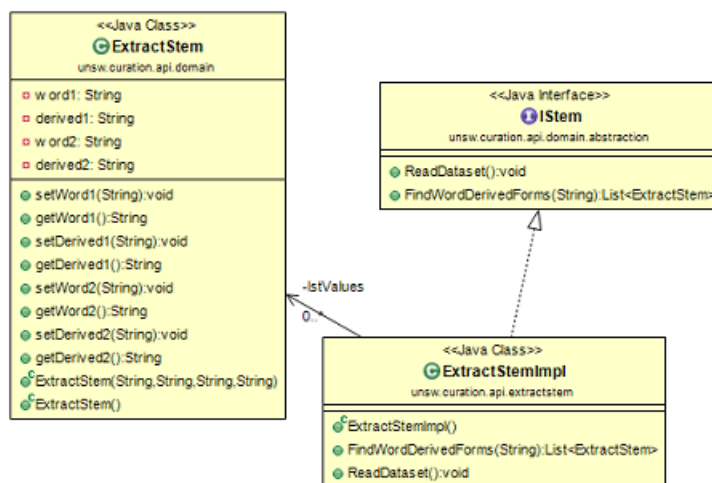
<<Java Class>>
ExtractStem
unsw.curation.api.domain

word1: String
derived1: String
word2: String
derived2: String

setWord1(String):void
getWord1():String
setDerived1(String):void
getDerived1():String
setWord2(String):void
getWord2():String
setDerived2(String):void
getDerived2():String
ExtractStem(String,String,String,String)
ExtractStem()

<<Java Interface>>
IStem
unsw.curation.api.domain.abstraction

ReadDataset():void
FindWordDerivedForms(String):List<ExtractStem>

-lstValues
0..*

<<Java Class>>
ExtractStemImpl
unsw.curation.api.extractstem

ExtractStemImpl()
FindWordDerivedForms(String):List<ExtractStem>
ReadDataset():void